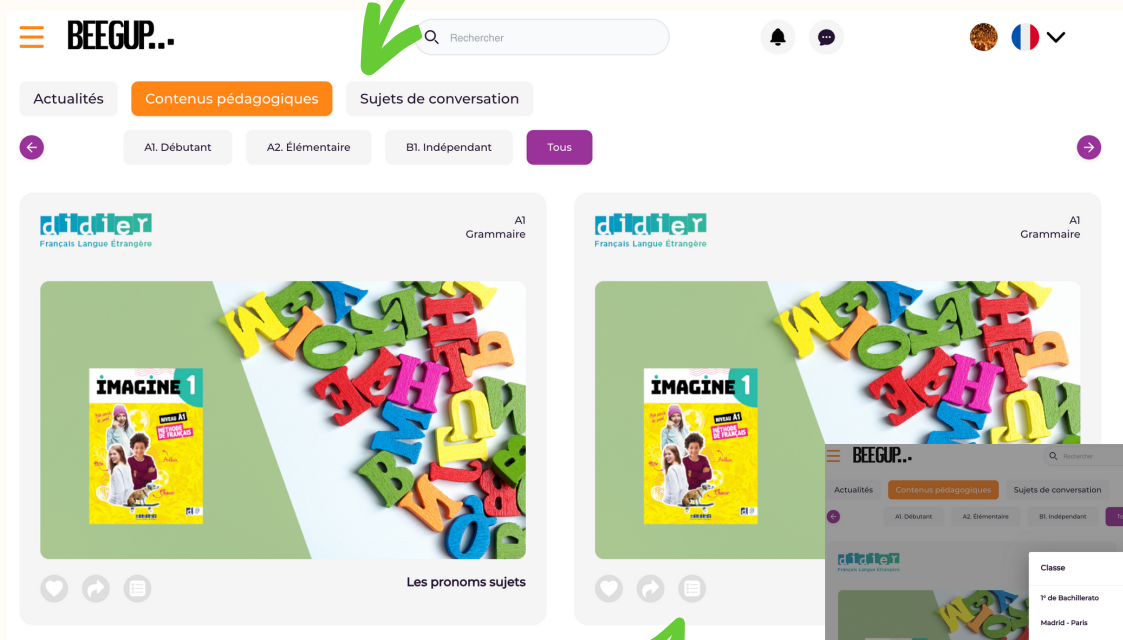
BEEGUP...

Rechercher

Actualités
Contenus pédagogiques
Sujets de conversation

A1. Débutant
A2. Élémentaire
B1. Indépendant
Tous

didier
Français Langue Étrangère

A1
Grammaire

IMAGINE 1
NIVEAU A1
MÉTHODE DE FRANÇAIS

Les pronoms sujets

didier
Français Langue Étrangère

A1
Grammaire

IMAGINE 1
NIVEAU A1
MÉTHODE DE FRANÇAIS

BEEGUP...
Rechercher
Actualités
Contenus pédagogiques
Sujets de conversation
A1. Débutant
A2. Élémentaire
B1. Indépendant
didier
Français Langue Étrangère
Classe
1º de Bachillerato
Madrid - Paris